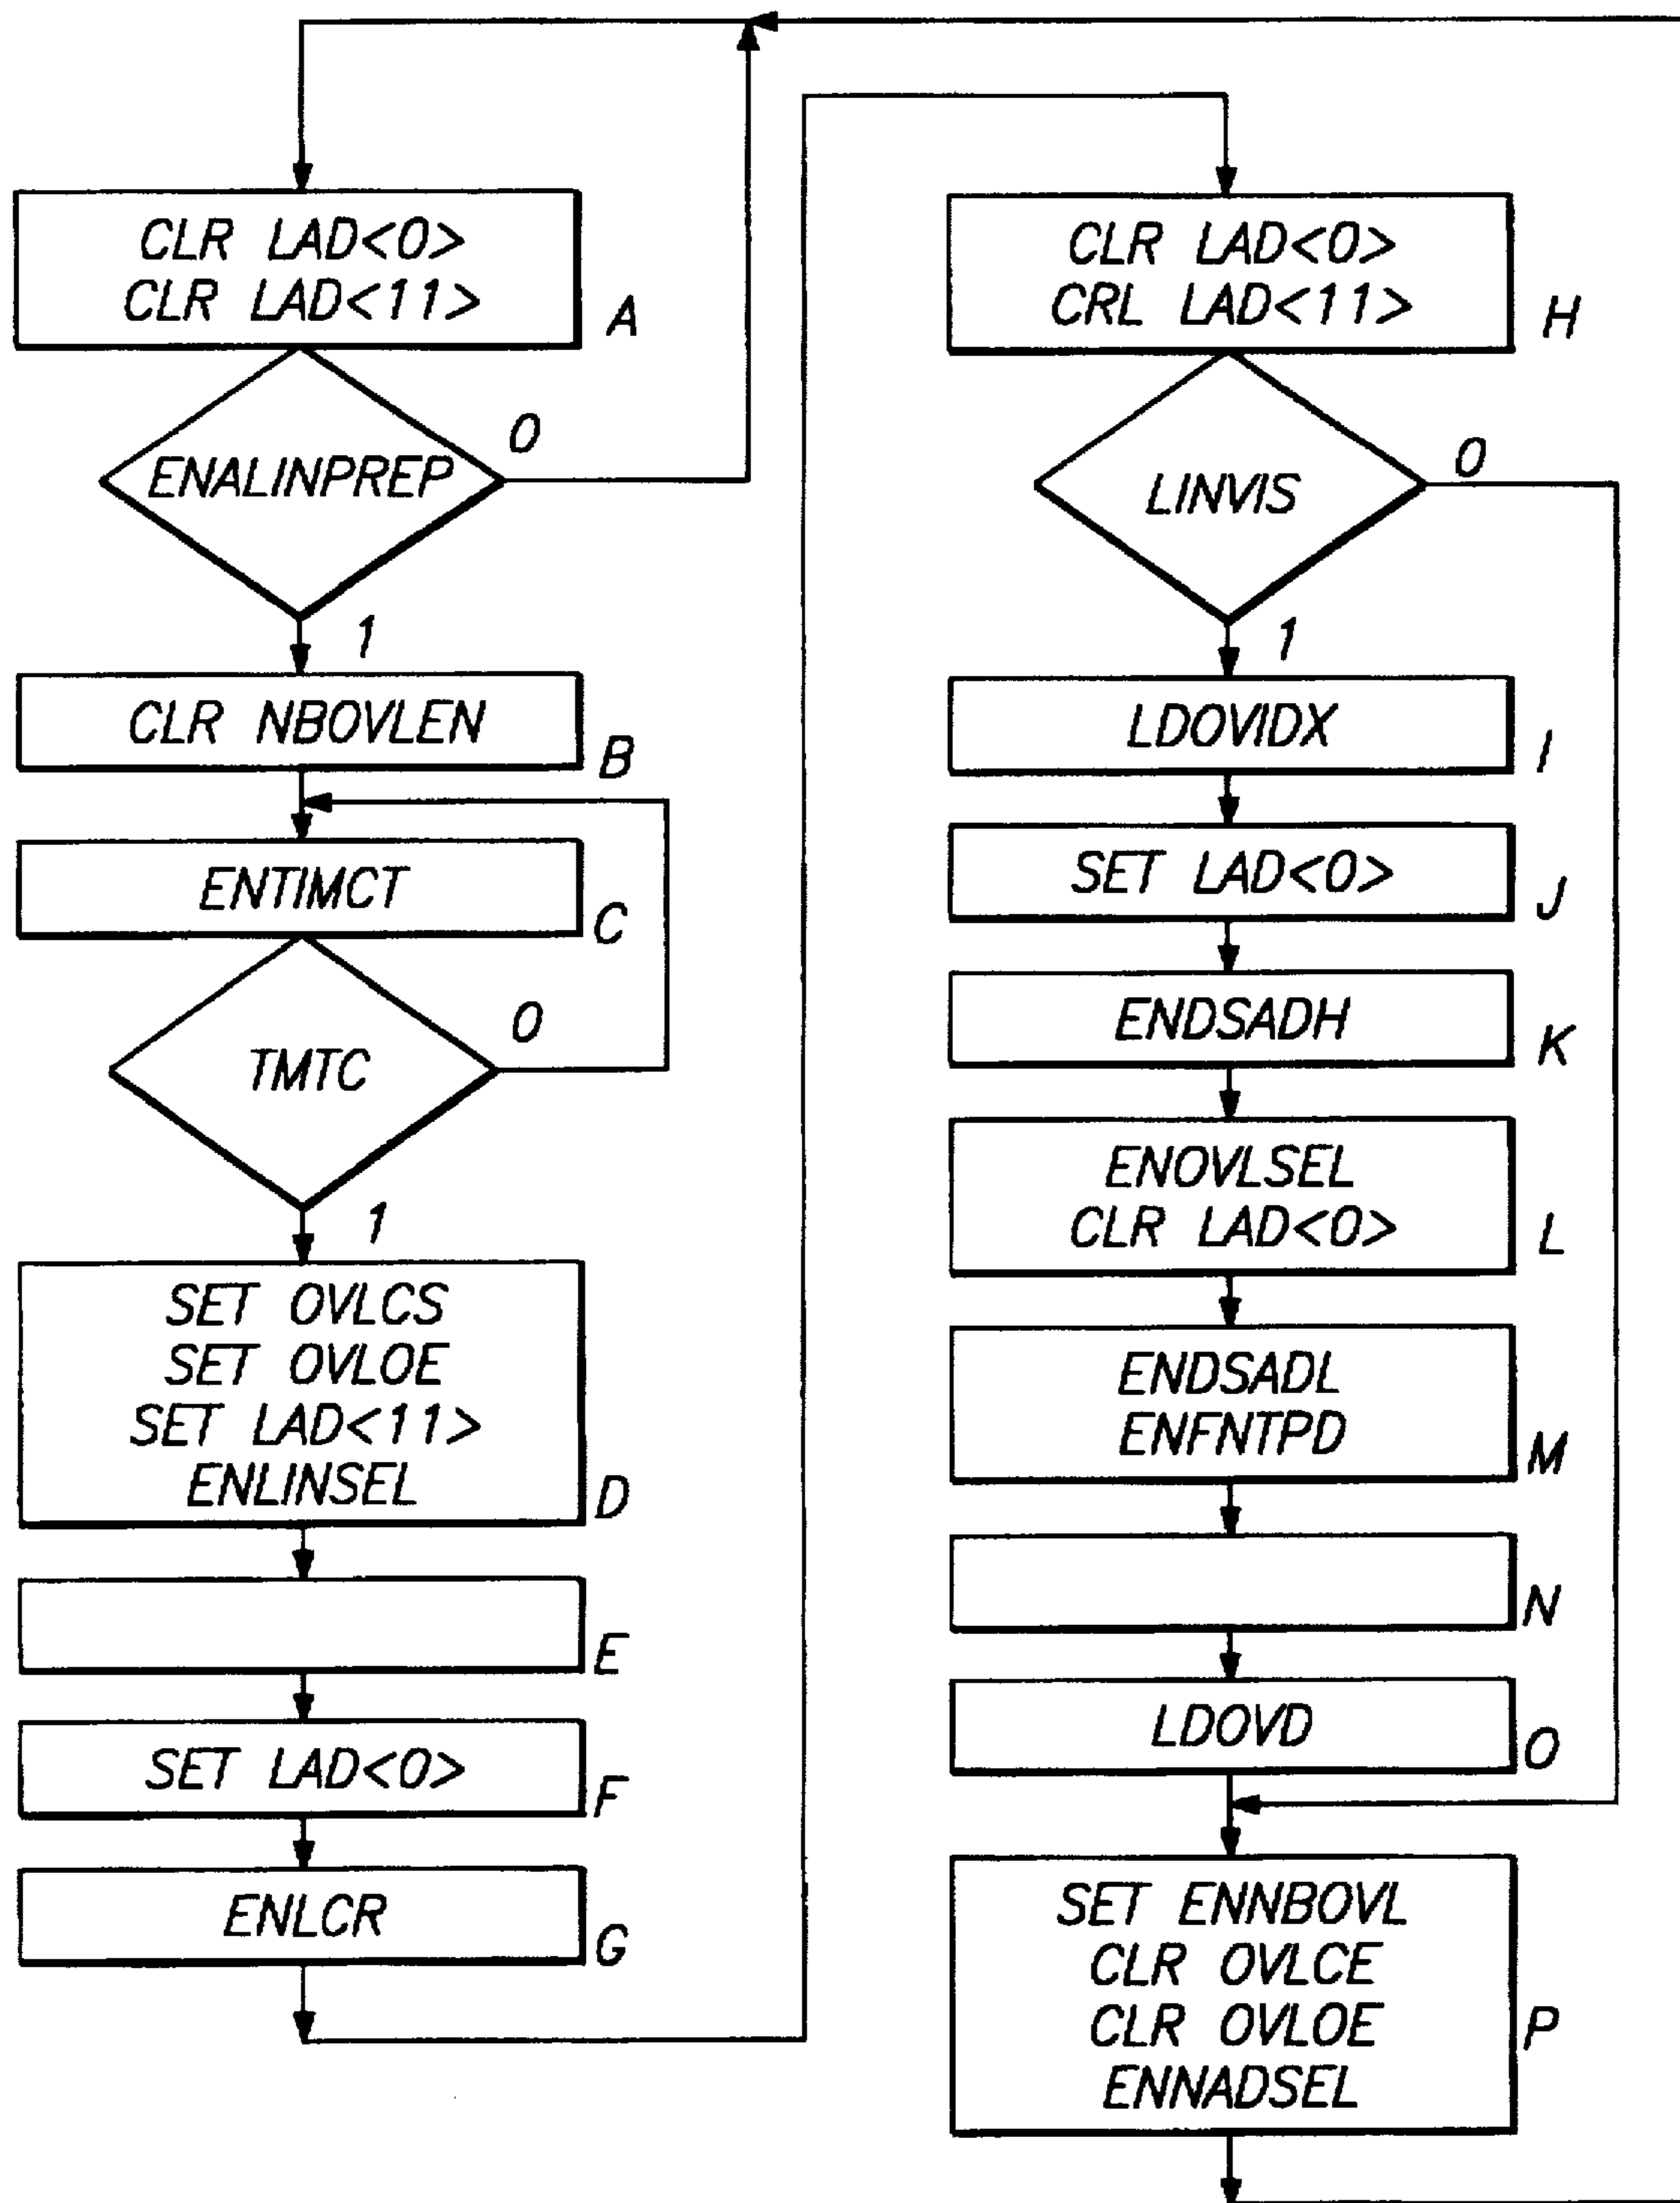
CLR LAD<0>
CLR LAD<11>

A

ENALINPREP

0

1

CLR NBOVLEN

B

ENTIMCT

C

TMTC

0

1

SET OVLCS
SET OVLOE
SET LAD<11>
ENLINSEL

D

E

SET LAD<0>

F

ENLCR

G

CLR LAD<0>
CRL LAD<11>

H

LINVIS

0

1

LDOVIDX

I

SET LAD<0>

J

ENDSADH

K

ENOVLSEL
CLR LAD<0>

L

ENDSADL
ENFNTPD

M

N

LDOVD

O

SET ENNBOVL
CLR OVLCE
CLR OVLOE
ENNADSEL

P